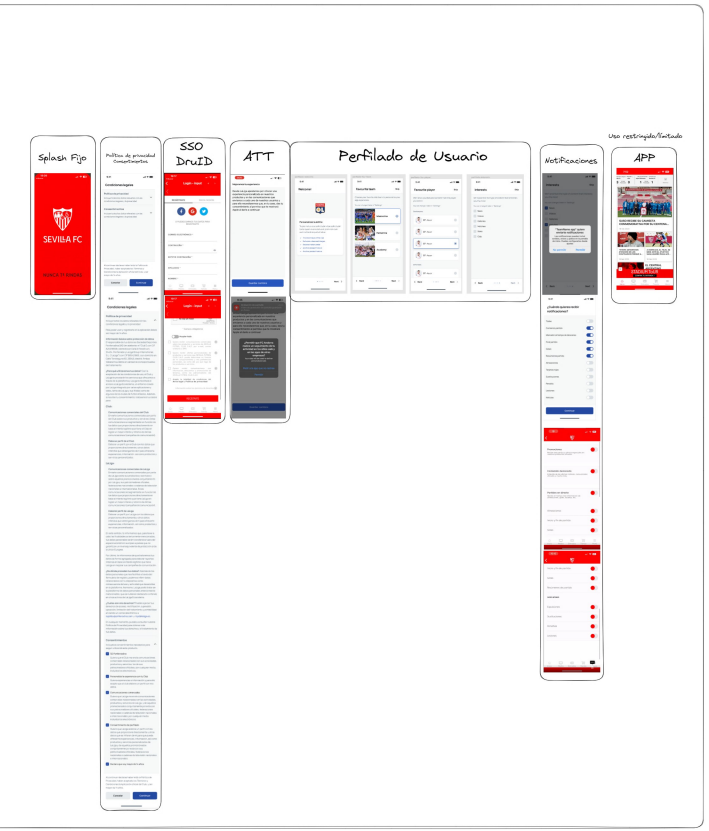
Uso restringido/limitado

Splash Fijo

Política de privacidad Consentimientos

SSO DruID

ATT

Perfilado de Usuario

Notificaciones

APP

SEVILLA FC

Condiciones legales

Login - Acceso

Condiciones legales

Welcome

Favourite player

Interests

¿Cuáles quieres recibir notificaciones?